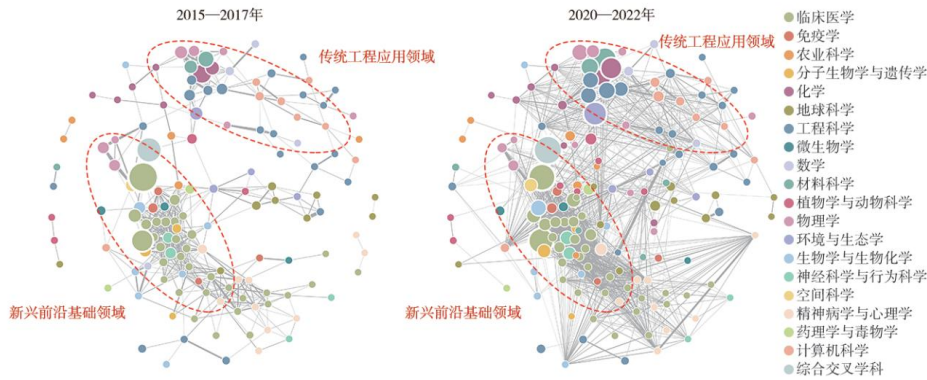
2015—2017年

传统工程应用领域

新兴前沿基础领域

2020—2022年

传统工程应用领域

新兴前沿基础领域

临床医学
免疫学
农业科学
分子生物学与遗传学
化学
地球科学
工程科学
微生物学
数学
材料科学
植物学与动物科学
物理学
环境与生态学
生物学与生物化学
神经科学与行为科学
空间科学
精神病学与心理学
药理学与毒物学
计算机科学
综合交叉学科